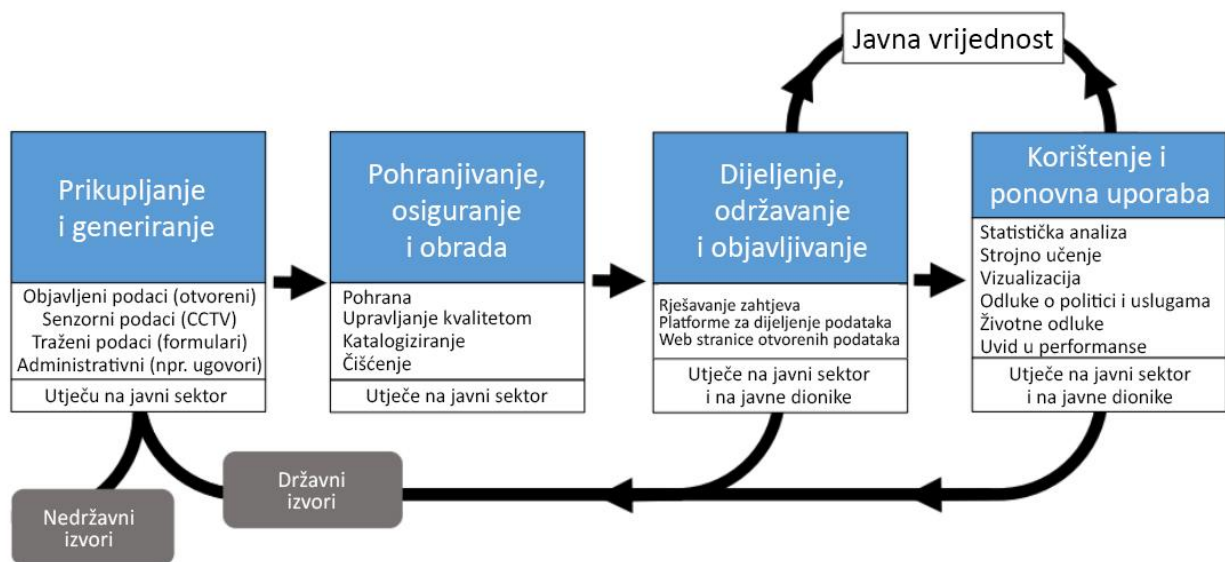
Javna vrijednost

Prikupljanje i generiranje

Objavljeni podaci (otvoreni)
Senzorni podaci (CCTV)
Traženi podaci (formulari)
Administrativni (npr. ugovori)

Utječu na javni sektor

Pohranjivanje, osiguranje i obrada

Pohrana
Upravljanje kvalitetom
Katalogiziranje
Čišćenje

Utječe na javni sektor

Dijeljenje, održavanje i objavljivanje

Rješavanje zahtjeva
Platforme za dijeljenje podataka
Web stranice otvorenih podataka

Utječe na javni sektor i na javne dionike

Korištenje i ponovna uporaba

Statistička analiza
Strojno učenje
Vizualizacija
Odluke o politici i uslugama
Životne odluke
Uvid u performanse

Utječe na javni sektor i na javne dionike

Državni izvori

Nedržavni izvori